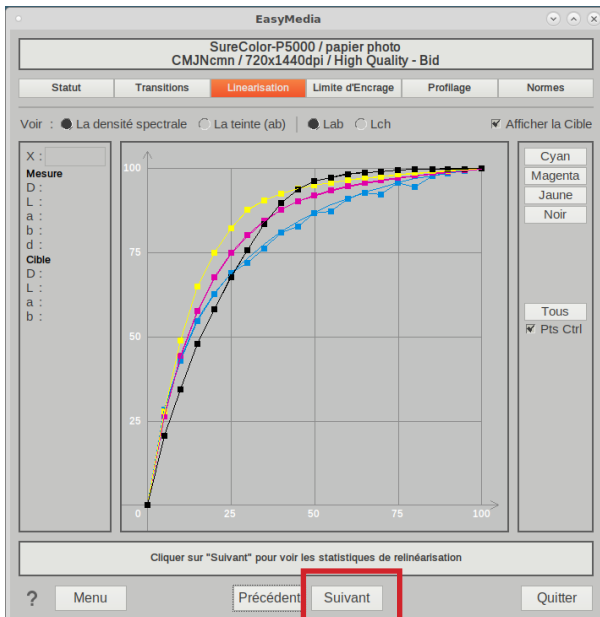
EasyMedia

SureColor-P5000 / papier photo
CMJNcmn / 720x1440dpi / High Quality - Bid

Statut | Transitions | Linearisation | Limite d'Encrage | Profilage | Normes

Voir : La densité spectrale La teinte (ab) Lab Lch Afficher la Cible

X :
Mesure
D :
L :
a :
b :
d :
Cible
D :
L :
a :
b :

100
75
50
25
0
0 25 50 75 100

Cyan
Magenta
Jaune
Noir

Tous
Pts Ctrl

Cliquer sur "Suivant" pour voir les statistiques de relinéarisation

? Menu Précédent Suivant Quitter